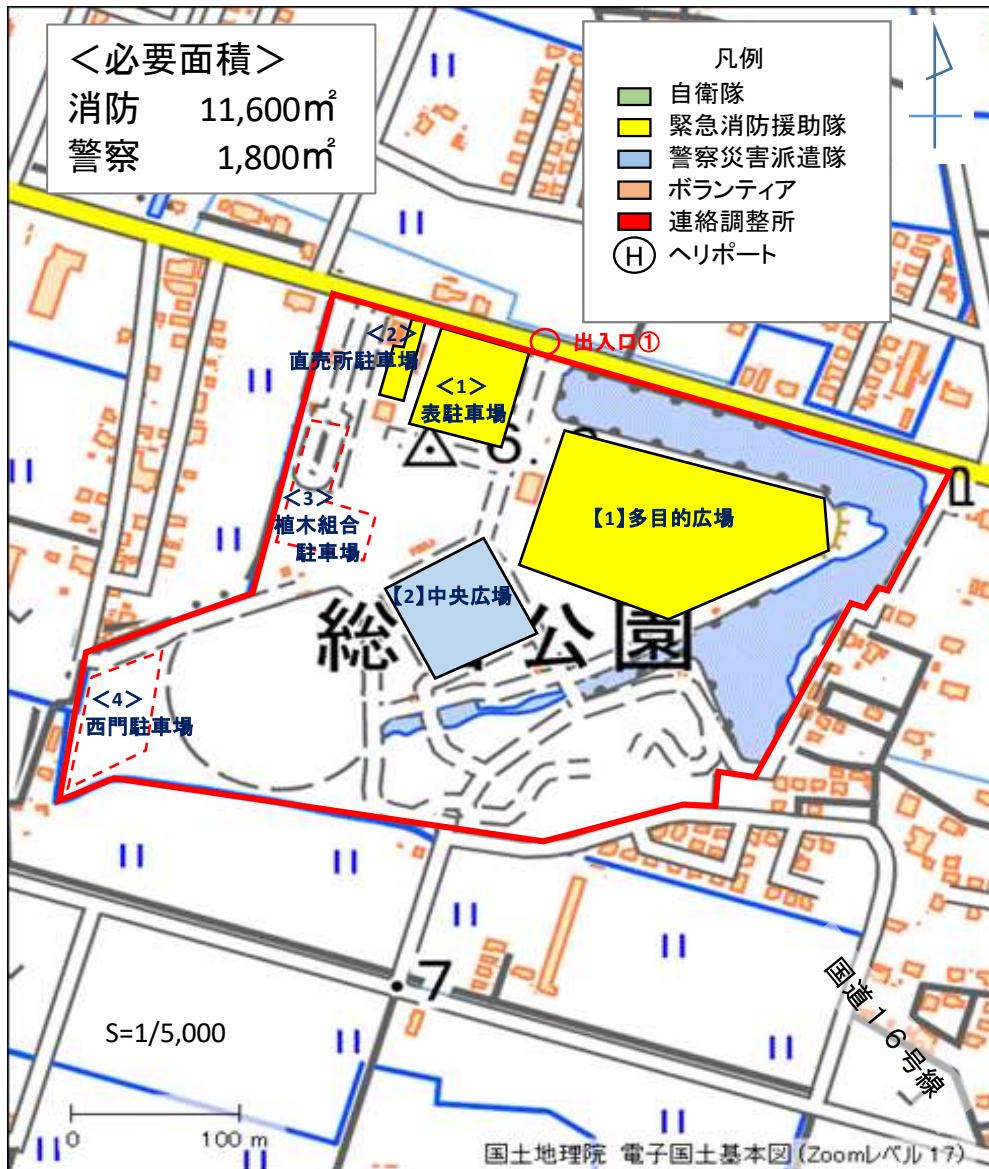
＜必要面積＞
消防　11,600㎡
警察　1,800㎡

凡例
自衛隊
緊急消防援助隊
警察災害派遣隊
ボランティア
連絡調整所
H ヘリポート

出入口①
＜2＞
直売所駐車場
＜1＞
表駐車場
＜3＞
植木組合
駐車場
【1】多目的広場
【2】中央広場
総　公園
＜4＞
西門駐車場
6.
.7
国道１６号線
S=1/5,000
0　100 m
国土地理院 電子国土基本図（Zoomレベル 17）